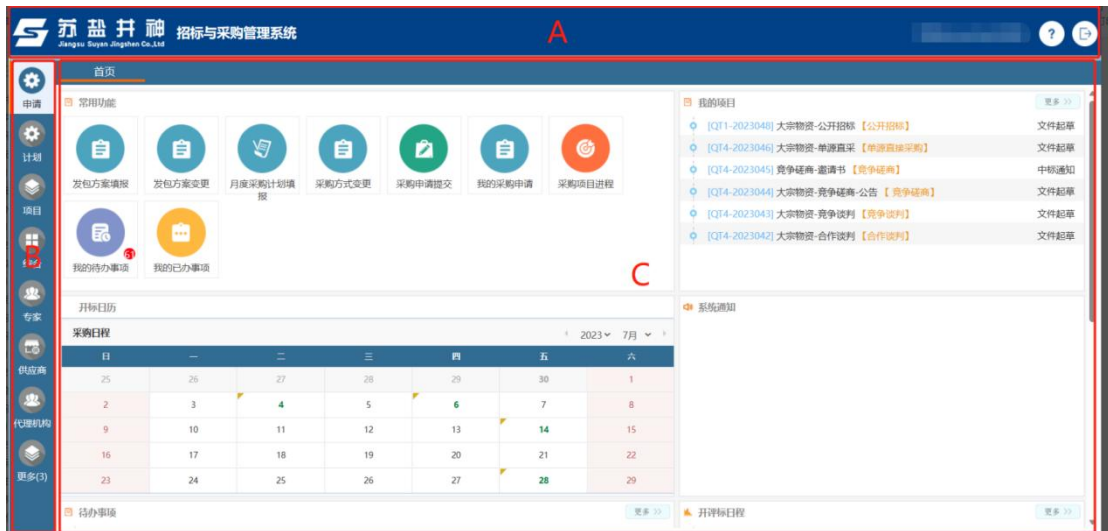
苏盐井神
Jiangsu Suyan Jingshen Co.,Ltd
招标与采购管理系统
A

申请
计划
项目
B
专家
供应商
代理机构
更多(3)

首页

常用功能
发包方案填报
发包方案变更
月度采购计划填报
采购方式变更
采购申请提交
我的采购申请
采购项目进程
我的待办事项
61
我的已办事项
C

我的项目
更多 >>
[QT1-2023048] 大宗物资-公开招标【公开招标】 文件起草
[QT4-2023046] 大宗物资-单源直采【单源直接采购】 文件起草
[QT4-2023045] 竞争磋商-邀请书【竞争磋商】 中标通知
[QT4-2023044] 大宗物资-竞争磋商-公告【竞争磋商】 文件起草
[QT4-2023043] 大宗物资-竞争谈判【竞争谈判】 文件起草
[QT4-2023042] 大宗物资-合作谈判【合作谈判】 文件起草

开标日历
采购日程
2023 7月

| 日 | 一 | 二 | 三 | 四 | 五 | 六 |
|---|---|---|---|---|---|---|
| 25 | 26 | 27 | 28 | 29 | 30 | 1 |
| 2 | 3 | 4 | 5 | 6 | 7 | 8 |
| 9 | 10 | 11 | 12 | 13 | 14 | 15 |
| 16 | 17 | 18 | 19 | 20 | 21 | 22 |
| 23 | 24 | 25 | 26 | 27 | 28 | 29 |

系统通知

待办事项
更多 >>
开评标日程
更多 >>